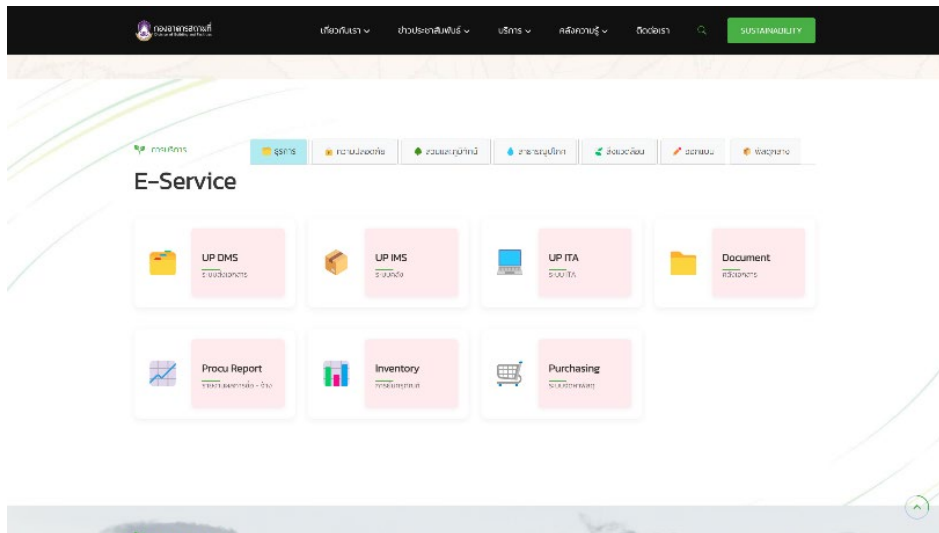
กองอาคารสถานที่

เกี่ยวกับเรา ⌄ ข่าวประชาสัมพันธ์ ⌄ บริการ ⌄ คลังความรู้ ⌄ ติดต่อเรา

SUSTAINABILITY

การบริการ

ธุรการ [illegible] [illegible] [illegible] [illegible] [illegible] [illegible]

E-Service

UP DMS
ระบบเอกสาร

UP IMS
ระบบคลัง

UP ITA
ระบบ ITA

Document
คลังเอกสาร

Procu Report
รายงานจัดซื้อจัดจ้าง

Inventory
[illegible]

Purchasing
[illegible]